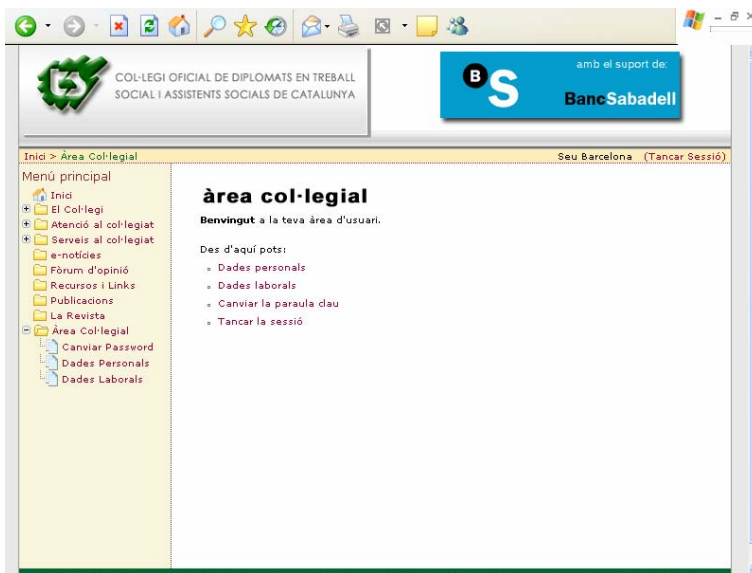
COL·LEGI OFICIAL DE DIPLOMATS EN TREBALL SOCIAL I ASSISTENTS SOCIALS DE CATALUNYA

amb el suport de:

B S

BancSabadell

Inici > Àrea Col·legial

Seu Barcelona (Tancar Sessió)

Menú principal

Inici
El Col·legi
Atenció al col·legiat
Serveis al col·legiat
e-notícies
Fòrum d'opinió
Recursos i Links
Publicacions
La Revista
Àrea Col·legial
Canviar Password
Dades Personals
Dades Laborals

àrea col·legial

**Benvingut** a la teva àrea d'usuari.

Des d'aquí pots:

Dades personals
Dades laborals
Canviar la paraula clau
Tancar la sessió